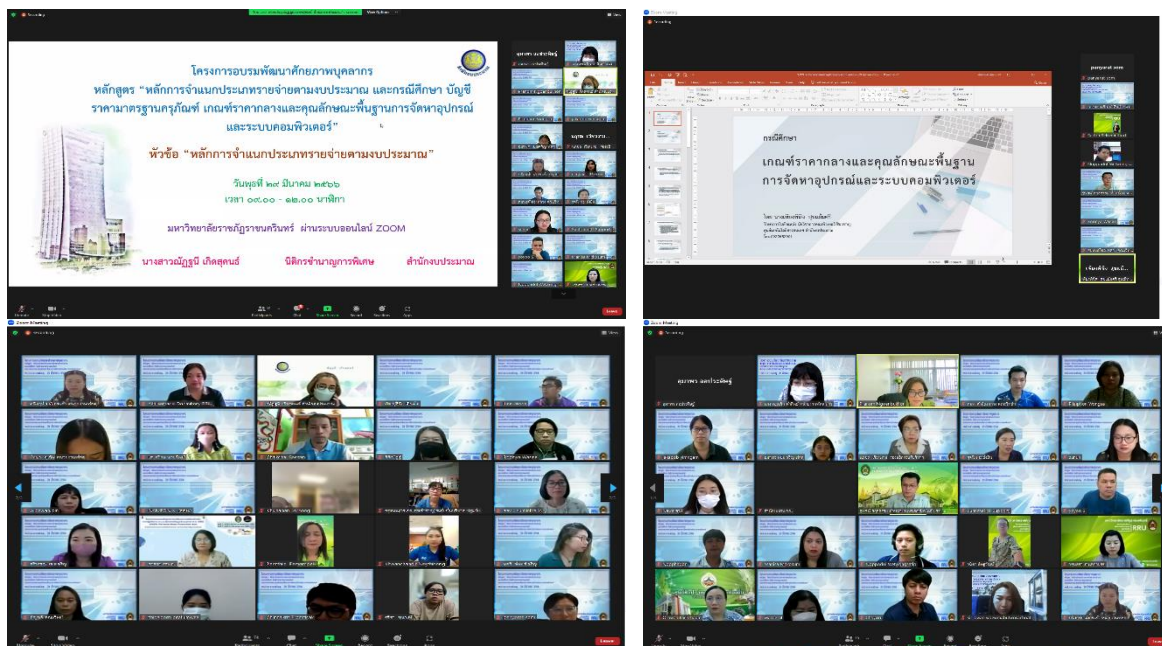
โครงการอบรมพัฒนาศักยภาพบุคลากร

หลักสูตร "หลักการจำแนกประเภทรายจ่ายตามงบประมาณ และกรณีศึกษา บัญชีราคามาตรฐานครุภัณฑ์ เกณฑ์ราคากลางและคุณลักษณะพื้นฐานการจัดหาอุปกรณ์และระบบคอมพิวเตอร์"

หัวข้อ "หลักการจำแนกประเภทรายจ่ายตามงบประมาณ"

วันพุธที่ ๒๙ มีนาคม ๒๕๖๖

เวลา ๐๙.๐๐ - ๑๒.๐๐ นาฬิกา

มหาวิทยาลัยราชภัฏราชนครินทร์ ผ่านระบบออนไลน์ ZOOM

นางสาวณัฏฐนี เกิดสุคนธ์ นิติกรชำนาญการพิเศษ สำนักงบประมาณ

กรณีศึกษา

เกณฑ์ราคากลางและคุณลักษณะพื้นฐาน การจัดหาอุปกรณ์และระบบคอมพิวเตอร์

Zoom Meeting

Recording

View

Leave

Zoom Meeting

Recording

View

Leave

RRU